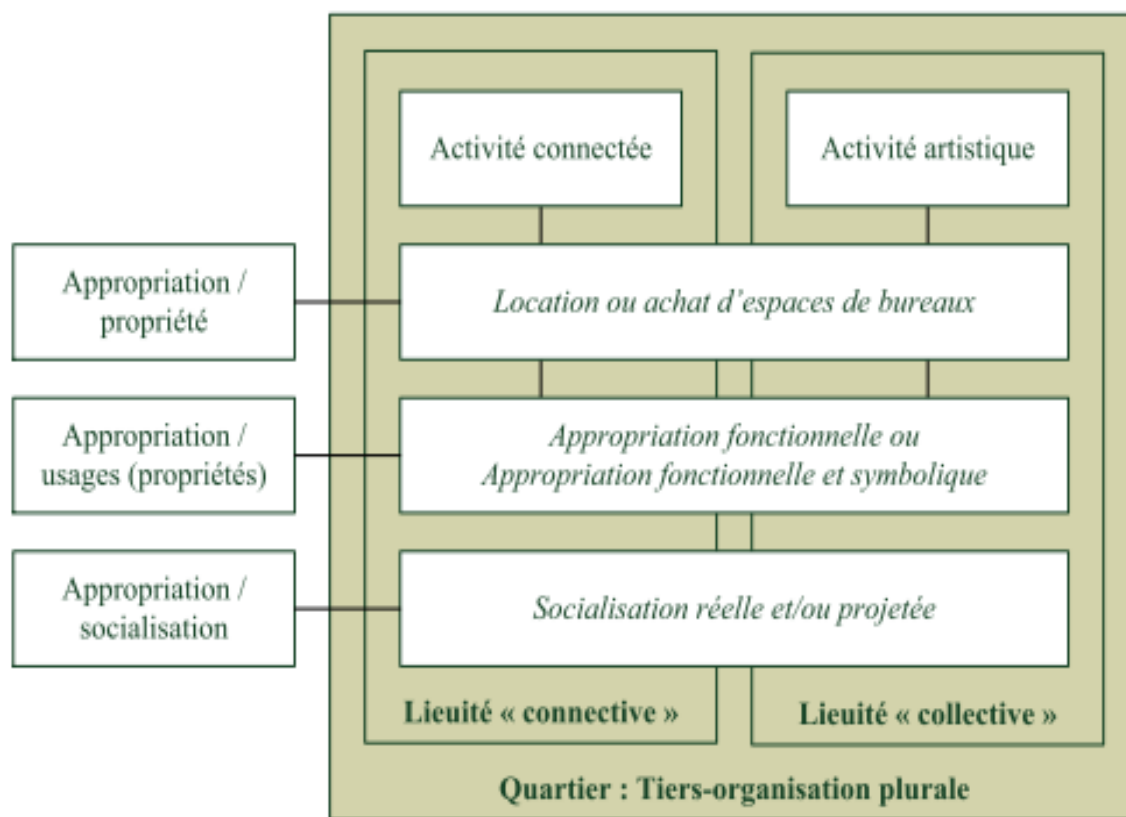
Activité connectée

Activité artistique

Appropriation / propriété

Location ou achat d'espaces de bureaux

Appropriation / usages (propriétés)

Appropriation fonctionnelle ou Appropriation fonctionnelle et symbolique

Appropriation / socialisation

Socialisation réelle et/ou projetée

Lieuité « connective »

Lieuité « collective »

Quartier : Tiers-organisation plurale